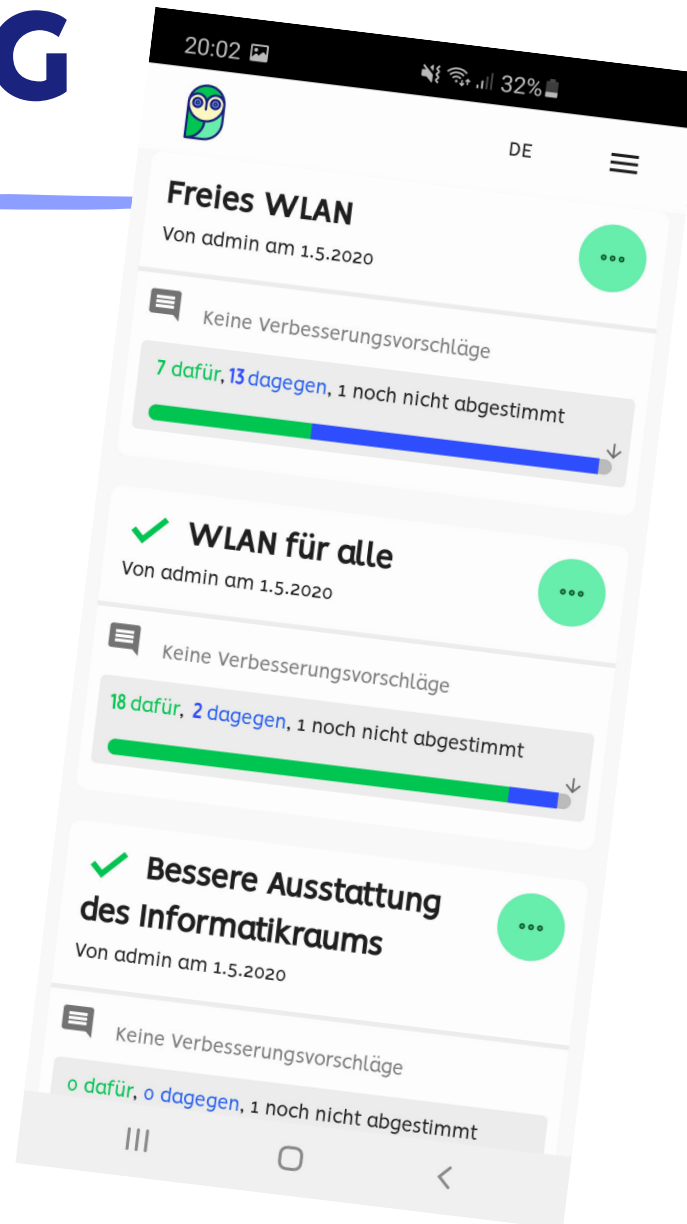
G

20:02

32%

DE

Freies WLAN
Von admin am 1.5.2020

Keine Verbesserungsvorschläge

7 dafür, 13 dagegen, 1 noch nicht abgestimmt

WLAN für alle
Von admin am 1.5.2020

Keine Verbesserungsvorschläge

18 dafür, 2 dagegen, 1 noch nicht abgestimmt

Bessere Ausstattung des Informatikraums
Von admin am 1.5.2020

Keine Verbesserungsvorschläge

0 dafür, 0 dagegen, 1 noch nicht abgestimmt